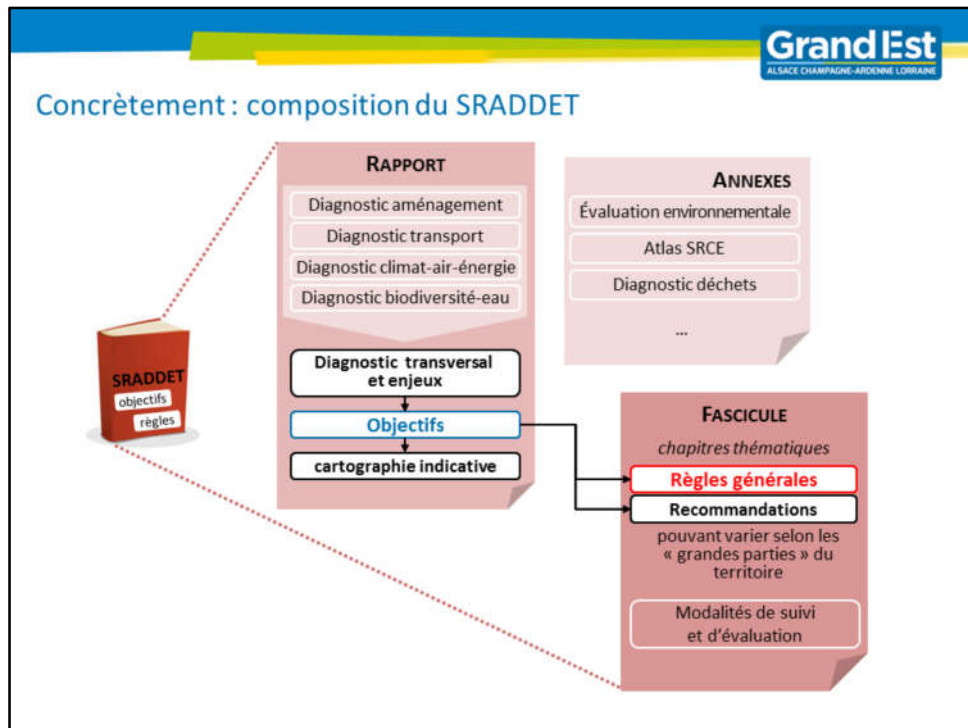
Grand Est
ALSACE CHAMPAGNE-ARDENNE LORRAINE

Concrètement : composition du SRADDET

SRADDET
objectifs
règles

RAPPORT
Diagnostic aménagement
Diagnostic transport
Diagnostic climat-air-énergie
Diagnostic biodiversité-eau
Diagnostic transversal et enjeux
Objectifs
cartographie indicative

ANNEXES
Évaluation environnementale
Atlas SRCE
Diagnostic déchets
...

FASCICULE
chapitres thématiques
Règles générales
Recommandations
pouvant varier selon les « grandes parties » du territoire
Modalités de suivi et d'évaluation